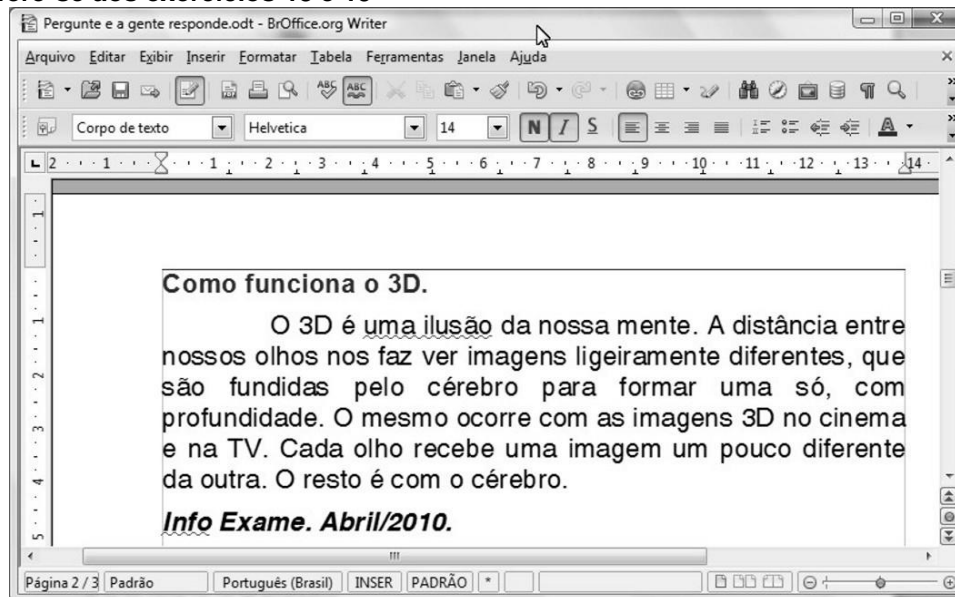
Pergunte e a gente responde.odt - BrOffice.org Writer

Arquivo Editar Exibir Inserir Formatar Tabela Ferramentas Janela Ajuda

Corpo de texto | Helvetica | 14 | N | I | S | A

2 · 1 · 1 · 2 · 3 · 4 · 5 · 6 · 7 · 8 · 9 · 10 · 11 · 12 · 13 · 14

Como funciona o 3D.

O 3D é uma ilusão da nossa mente. A distância entre nossos olhos nos faz ver imagens ligeiramente diferentes, que são fundidas pelo cérebro para formar uma só, com profundidade. O mesmo ocorre com as imagens 3D no cinema e na TV. Cada olho recebe uma imagem um pouco diferente da outra. O resto é com o cérebro.

Info Exame. Abril/2010.

Página 2 / 3 | Padrão | Português (Brasil) | INSER | PADRÃO | *